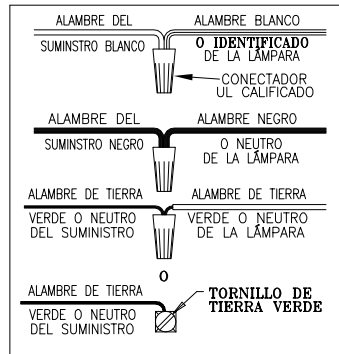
ALAMBRE DEL
SUMINSTRO BLANCO

ALAMBRE BLANCO
O IDENTIFICADO
DE LA LÁMPARA

CONECTADOR
UL CALIFICADO

ALAMBRE DEL
SUMINSTRO NEGRO

ALAMBRE NEGRO
O NEUTRO
DE LA LÁMPARA

ALAMBRE DE TIERRA
VERDE O NEUTRO
DEL SUMINISTRO

ALAMBRE DE TIERRA
VERDE O NEUTRO
DE LA LÁMPARA

O

ALAMBRE DE TIERRA
VERDE O NEUTRO
DEL SUMINISTRO

TORNILLO DE
TIERRA VERDE